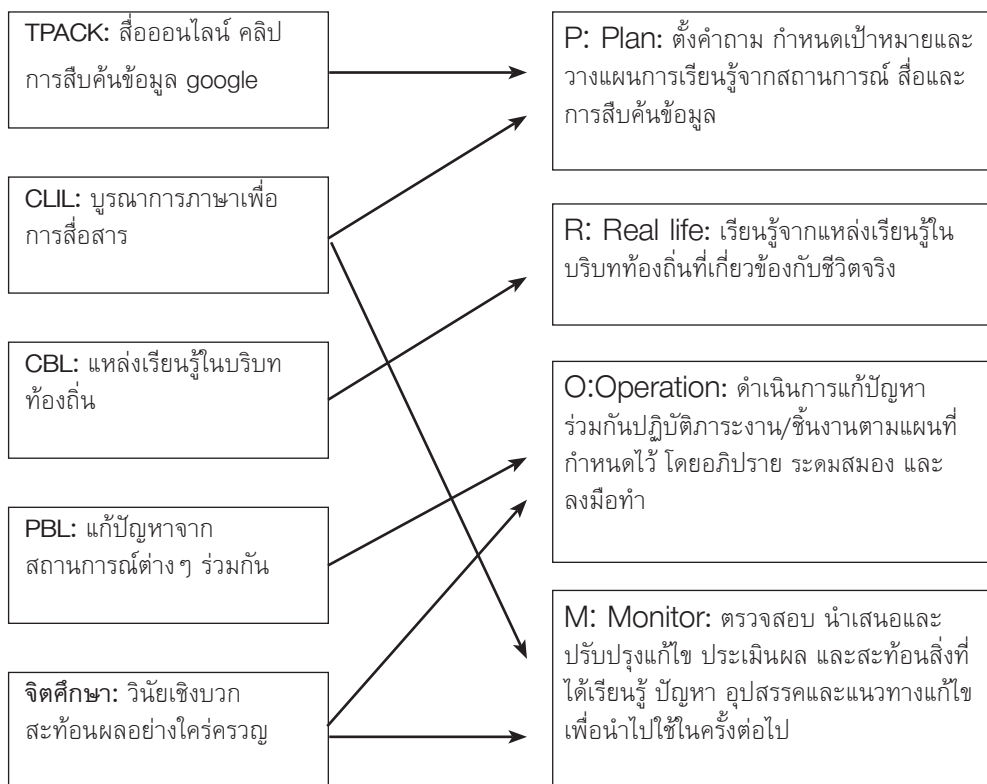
TPACK: สื่อออนไลน์ คลิป การสืบค้นข้อมูล google

CLIL: บูรณาการภาษาเพื่อการสื่อสาร

CBL: แหล่งเรียนรู้ในบริบทท้องถิ่น

PBL: แก้ปัญหาจากสถานการณ์ต่าง ๆ ร่วมกัน

จิตศึกษา: วินัยเชิงบวก สะท้อนผลอย่างใคร่ครวญ

P: Plan: ตั้งคำถาม กำหนดเป้าหมายและวางแผนการเรียนรู้จากสถานการณ์ สื่อและการสืบค้นข้อมูล

R: Real life: เรียนรู้จากแหล่งเรียนรู้ในบริบทท้องถิ่นที่เกี่ยวข้องกับชีวิตจริง

O:Operation: ดำเนินการแก้ปัญหาร่วมกันปฏิบัติภาระงาน/ชิ้นงานตามแผนที่กำหนดไว้ โดยอภิปราย ระดมสมอง และลงมือทำ

M: Monitor: ตรวจสอบ นำเสนอและปรับปรุงแก้ไข ประเมินผล และสะท้อนสิ่งที่ได้เรียนรู้ ปัญหา อุปสรรคและแนวทางแก้ไขเพื่อนำไปใช้ในครั้งต่อไป